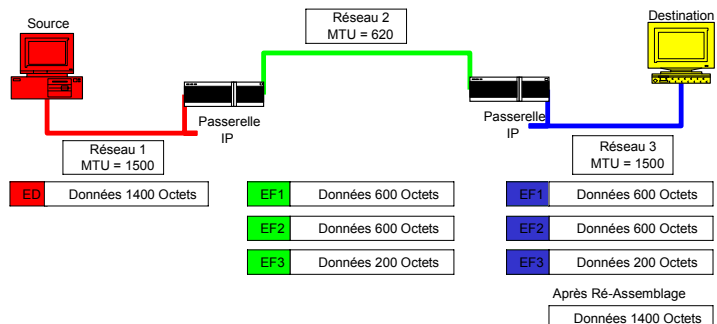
Source

Réseau 2
MTU = 620

Destination

Passerelle IP

Passerelle IP

Réseau 1
MTU = 1500

Réseau 3
MTU = 1500

| ED | Données 1400 Octets |
|---|---|

| EF1 | Données 600 Octets |
|---|---|
| EF2 | Données 600 Octets |
| EF3 | Données 200 Octets |

| EF1 | Données 600 Octets |
|---|---|
| EF2 | Données 600 Octets |
| EF3 | Données 200 Octets |

Après Ré-Assemblage

Données 1400 Octets